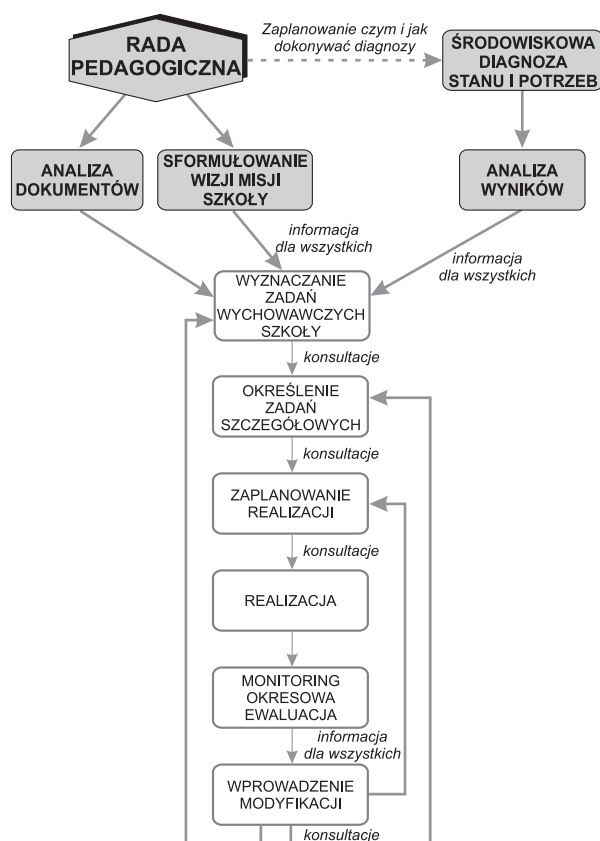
RADA PEDAGOGICZNA

Zaplanowanie czym i jak dokonywać diagnozy

ŚRODOWISKOWA DIAGNOZA STANU I POTRZEB

ANALIZA DOKUMENTÓW

SFORMUŁOWANIE WIZJI MISJI SZKOŁY

ANALIZA WYNIKÓW

informacja dla wszystkich

informacja dla wszystkich

WYZNACZANIE ZADAŃ WYCHOWAWCZYCH SZKOŁY

konsultacje

OKREŚLENIE ZADAŃ SZCZEGÓŁOWYCH

konsultacje

ZAPLANOWANIE REALIZACJI

konsultacje

REALIZACJA

MONITORING OKRESOWA EWALUACJA

informacja dla wszystkich

WPROWADZENIE MODYFIKACJI

konsultacje